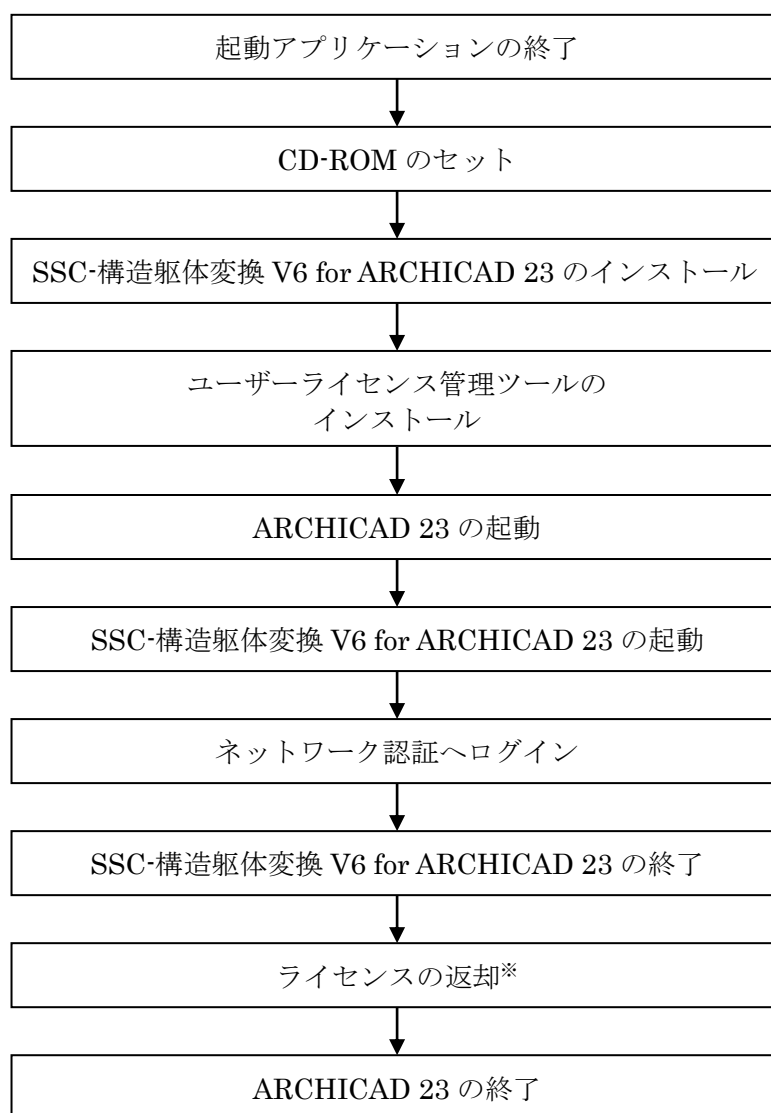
起動アプリケーションの終了

CD-ROM のセット

SSC-構造躯体変換 V6 for ARCHICAD 23 のインストール

ユーザーライセンス管理ツールの
インストール

ARCHICAD 23 の起動

SSC-構造躯体変換 V6 for ARCHICAD 23 の起動

ネットワーク認証へログイン

SSC-構造躯体変換 V6 for ARCHICAD 23 の終了

ライセンスの返却※

ARCHICAD 23 の終了